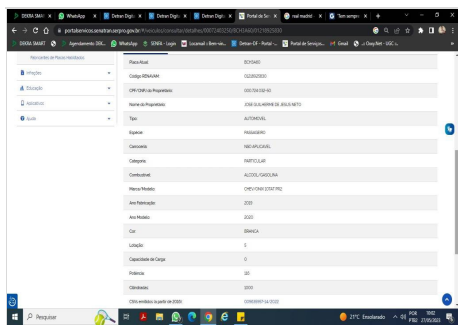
SEKRA SMART | WhatsApp | Detran Digit | Detran Digit | Detran Digit | Portal de Se | real madrid | Tem sempre

portalservicos.senatran.serpro.gov.br/#/veiculos/detalhes/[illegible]

SEKRA SMART | Agendamento DEE | WhatsApp | SENHA - Login | Locamail | Detran CR - Portal | Portal de Serviço | Gmail | Obey.Net - UGC

Rastreamento de Placas Adulteradas

Infrações

Educação

Aplicativos

Ajuda

| | |
|---|---|
| Placa Atual | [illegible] |
| Código RENAVAM | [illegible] |
| CPF/CNPJ do Proprietário | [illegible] |
| Nome do Proprietário | JOSÉ GUILHERME DE JESUS NETO |
| Tipo | AUTOMOVEL |
| Espécie | PASSAGEIRO |
| Carroceria | NAO APLICAVEL |
| Categoria | PARTICULAR |
| Combustível | ALCOOL/GASOLINA |
| Marca/Modelo | CHEV/ONIX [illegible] |
| Ano Fabricação | 2019 |
| Ano Modelo | 2020 |
| Cor | BRANCA |
| Lotação | 5 |
| Capacidade de Carga | 0 |
| Potência | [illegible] |
| Cilindradas | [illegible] |
| CRV emitido (a partir de 2018) | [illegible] |

Pesquisar

21°C Ensolarado POR PTB2 19:02 27/05/2023